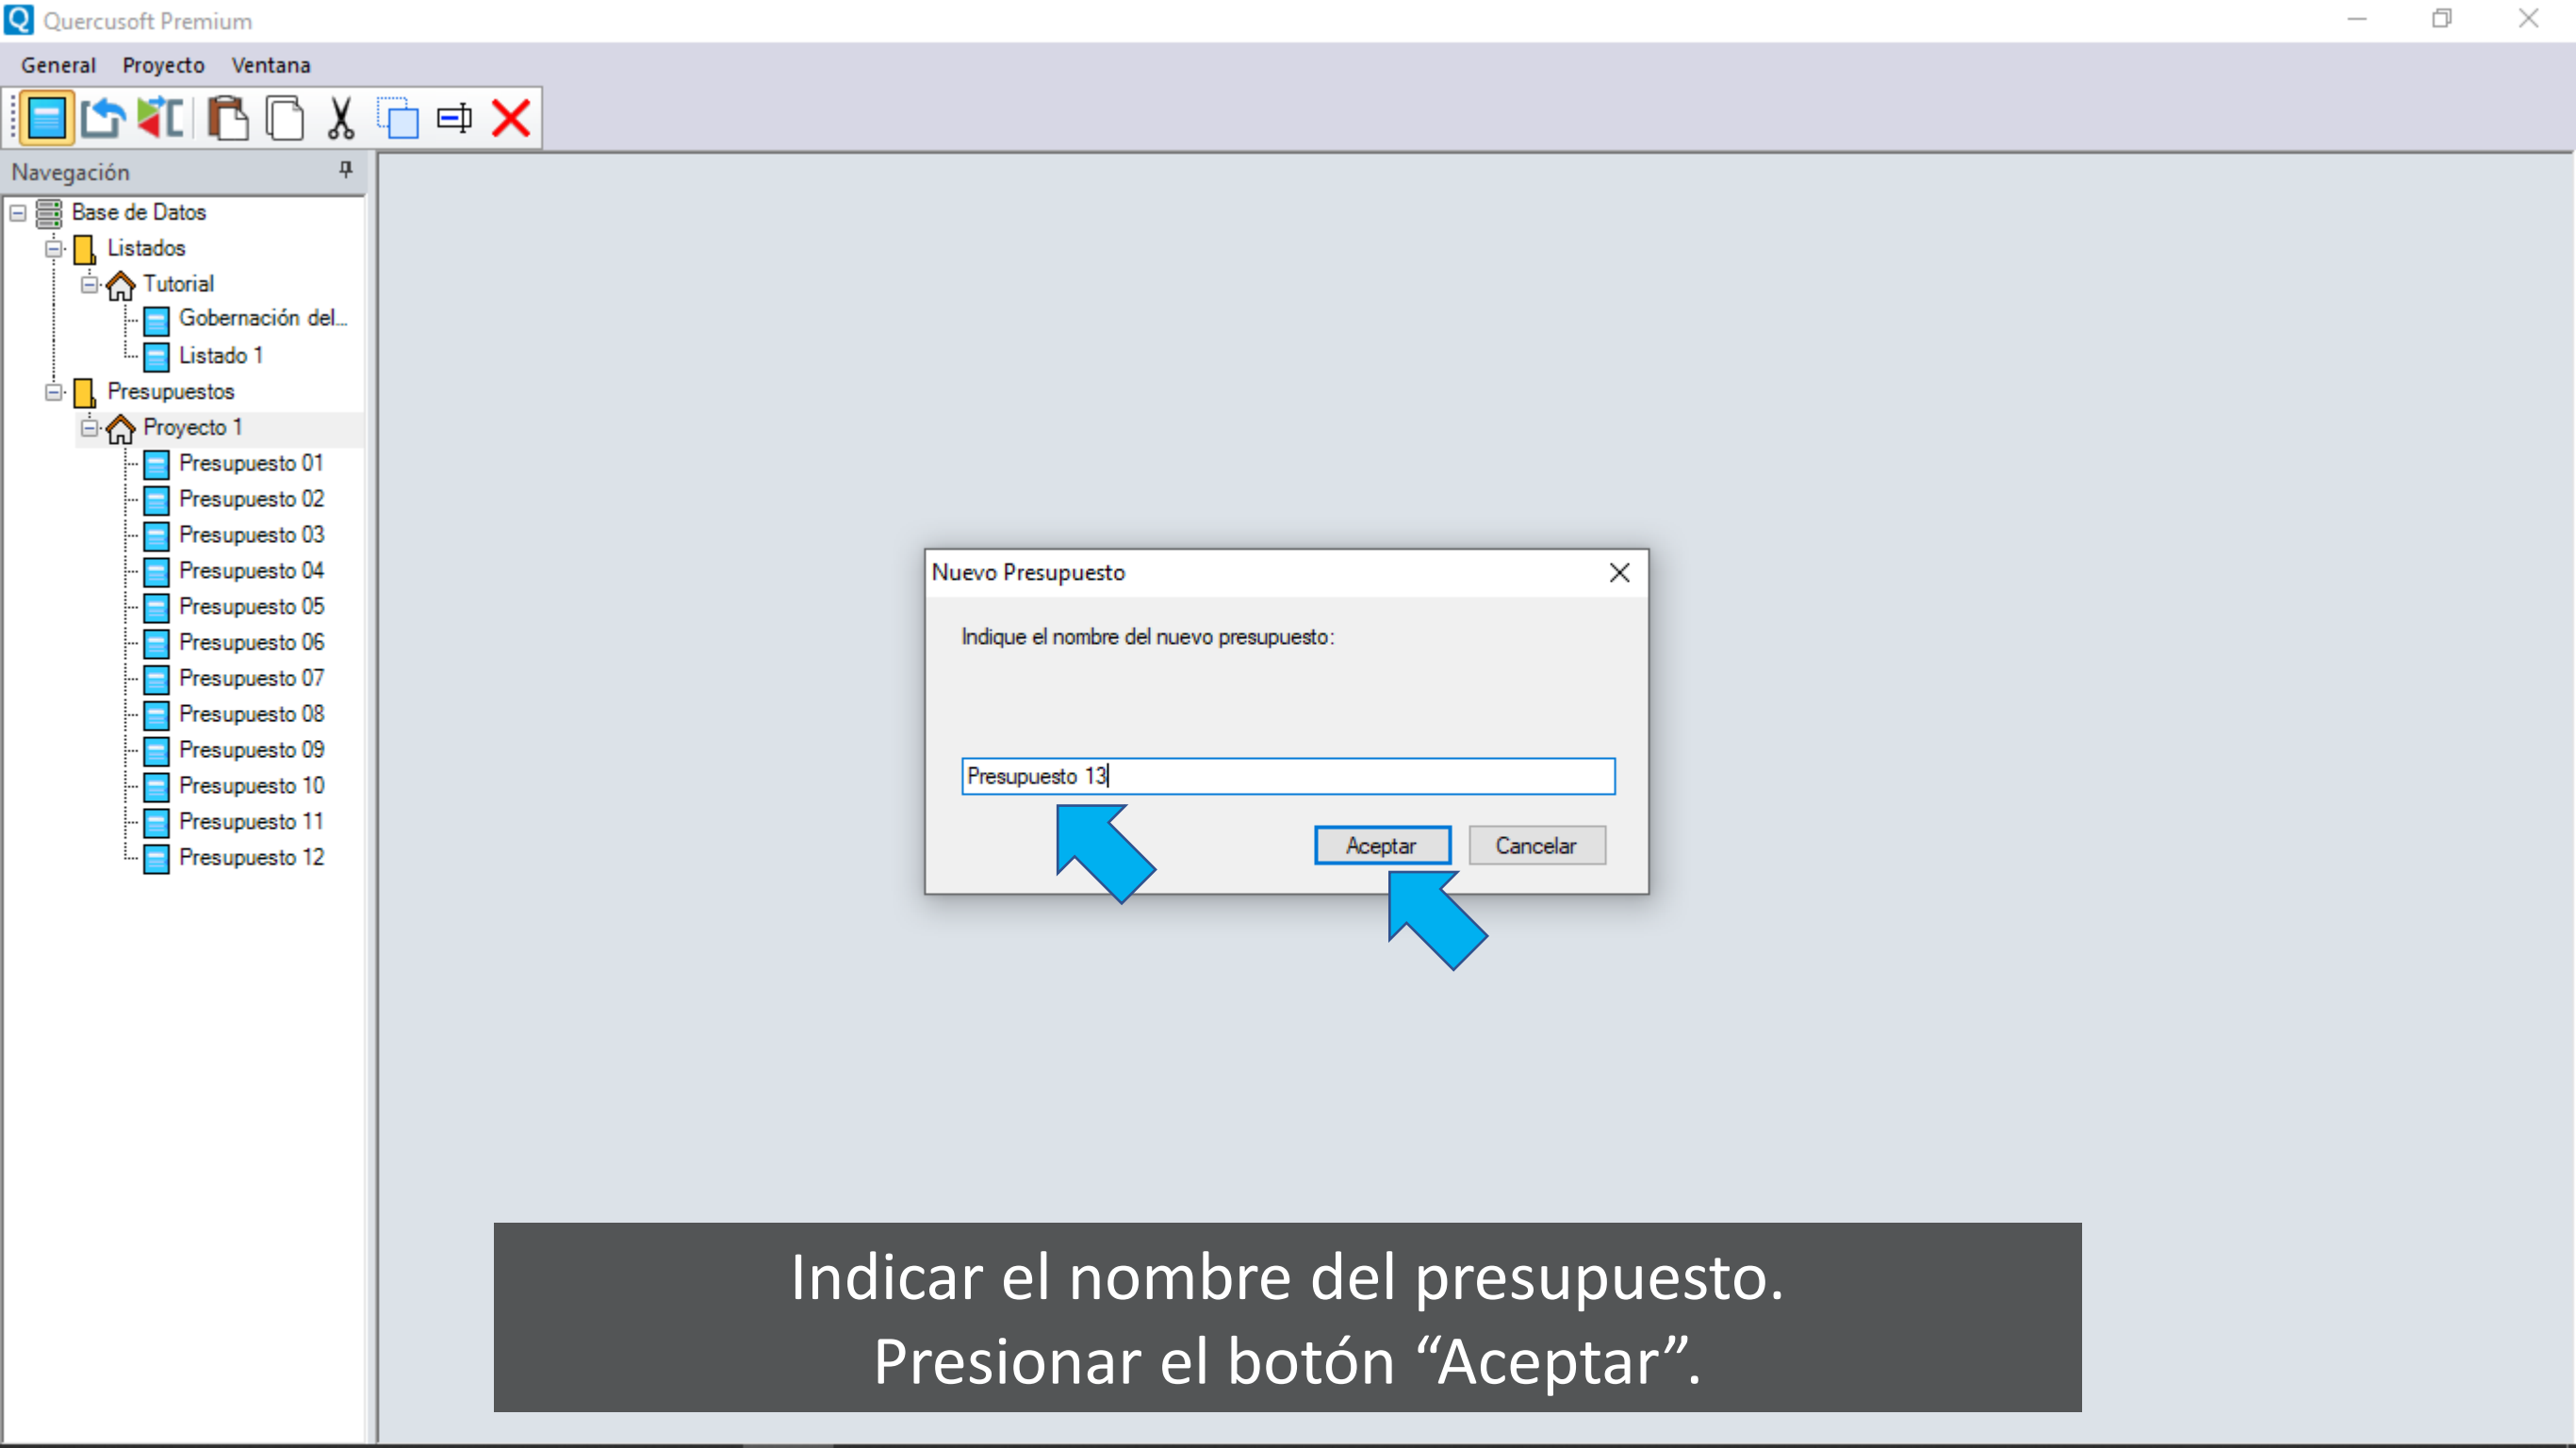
Quercusoft Premium

General Proyecto Ventana

Navegación

Base de Datos
Listados
Tutorial
Gobernación del...
Listado 1
Presupuestos
Proyecto 1
Presupuesto 01
Presupuesto 02
Presupuesto 03
Presupuesto 04
Presupuesto 05
Presupuesto 06
Presupuesto 07
Presupuesto 08
Presupuesto 09
Presupuesto 10
Presupuesto 11
Presupuesto 12

Nuevo Presupuesto

Indique el nombre del nuevo presupuesto:

Presupuesto 13

Aceptar Cancelar

Indicar el nombre del presupuesto.
Presionar el botón “Aceptar”.